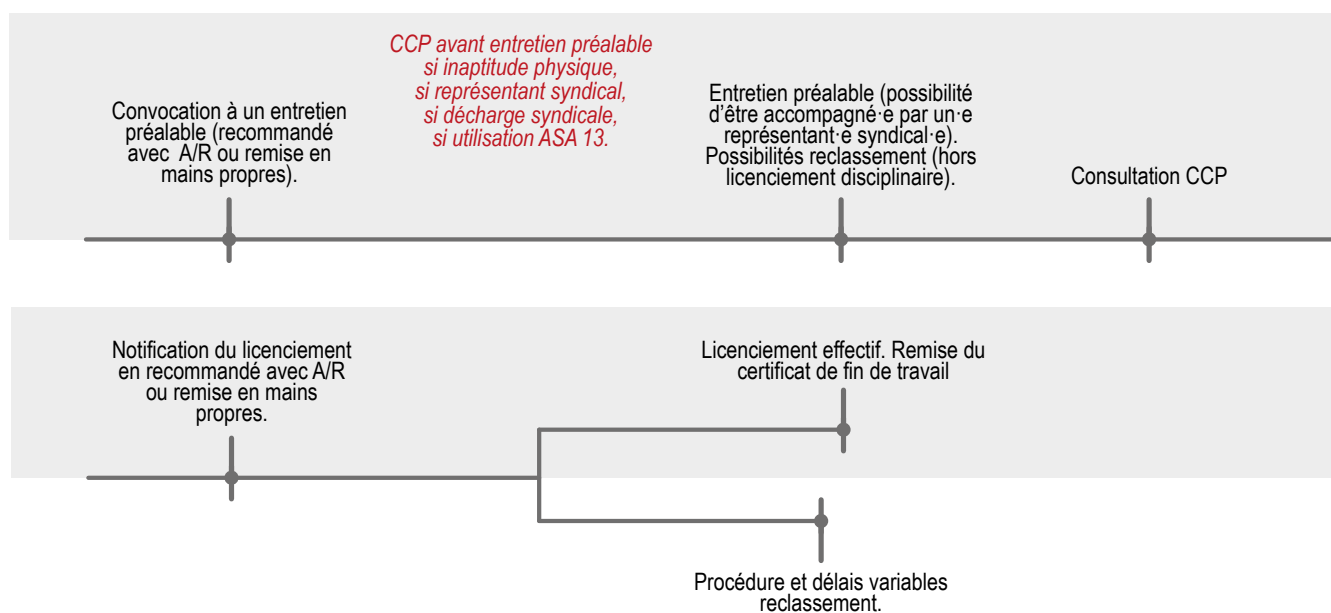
Convocation à un entretien préalable (recommandé avec A/R ou remise en mains propres).

CCP avant entretien préalable si inaptitude physique, si représentant syndical, si décharge syndicale, si utilisation ASA 13.

Entretien préalable (possibilité d'être accompagné·e par un·e représentant·e syndical·e). Possibilités reclassement (hors licenciement disciplinaire).

Consultation CCP

Notification du licenciement en recommandé avec A/R ou remise en mains propres.

Licenciement effectif. Remise du certificat de fin de travail

Procédure et délais variables reclassement.